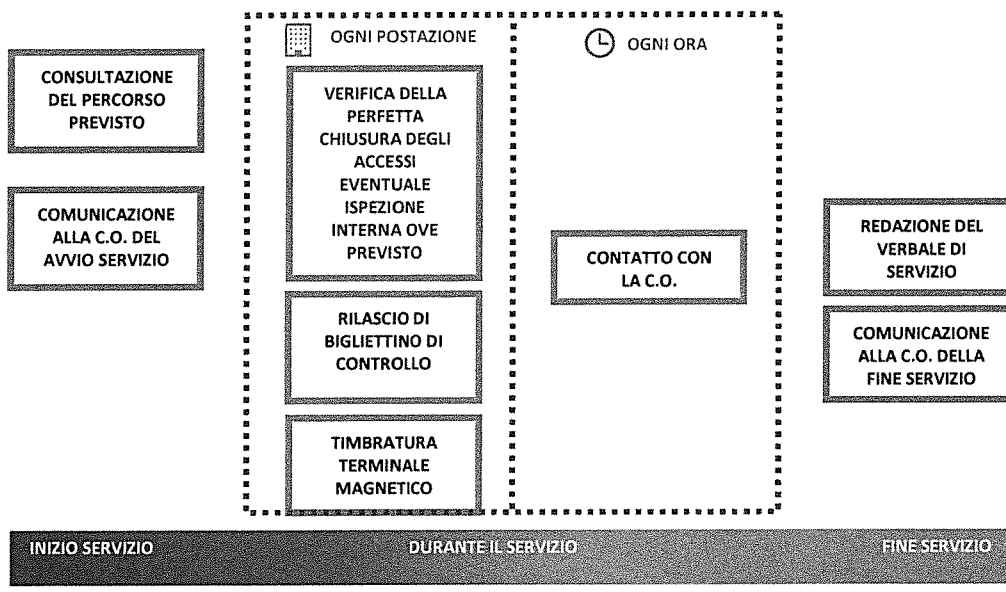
CONSULTAZIONE DEL PERCORSO PREVISTO

COMUNICAZIONE ALLA C.O. DEL AVVIO SERVIZIO

OGNI POSTAZIONE

VERIFICA DELLA PERFETTA CHIUSURA DEGLI ACCESSI EVENTUALE ISPEZIONE INTERNA OVE PREVISTO

RILASCIO DI BIGLIETTINO DI CONTROLLO

TIMBRATURA TERMINALE MAGNETICO

OGNI ORA

CONTATTO CON LA C.O.

REDAZIONE DEL VERBALE DI SERVIZIO

COMUNICAZIONE ALLA C.O. DELLA FINE SERVIZIO

INIZIO SERVIZIO

DURANTE IL SERVIZIO

FINE SERVIZIO